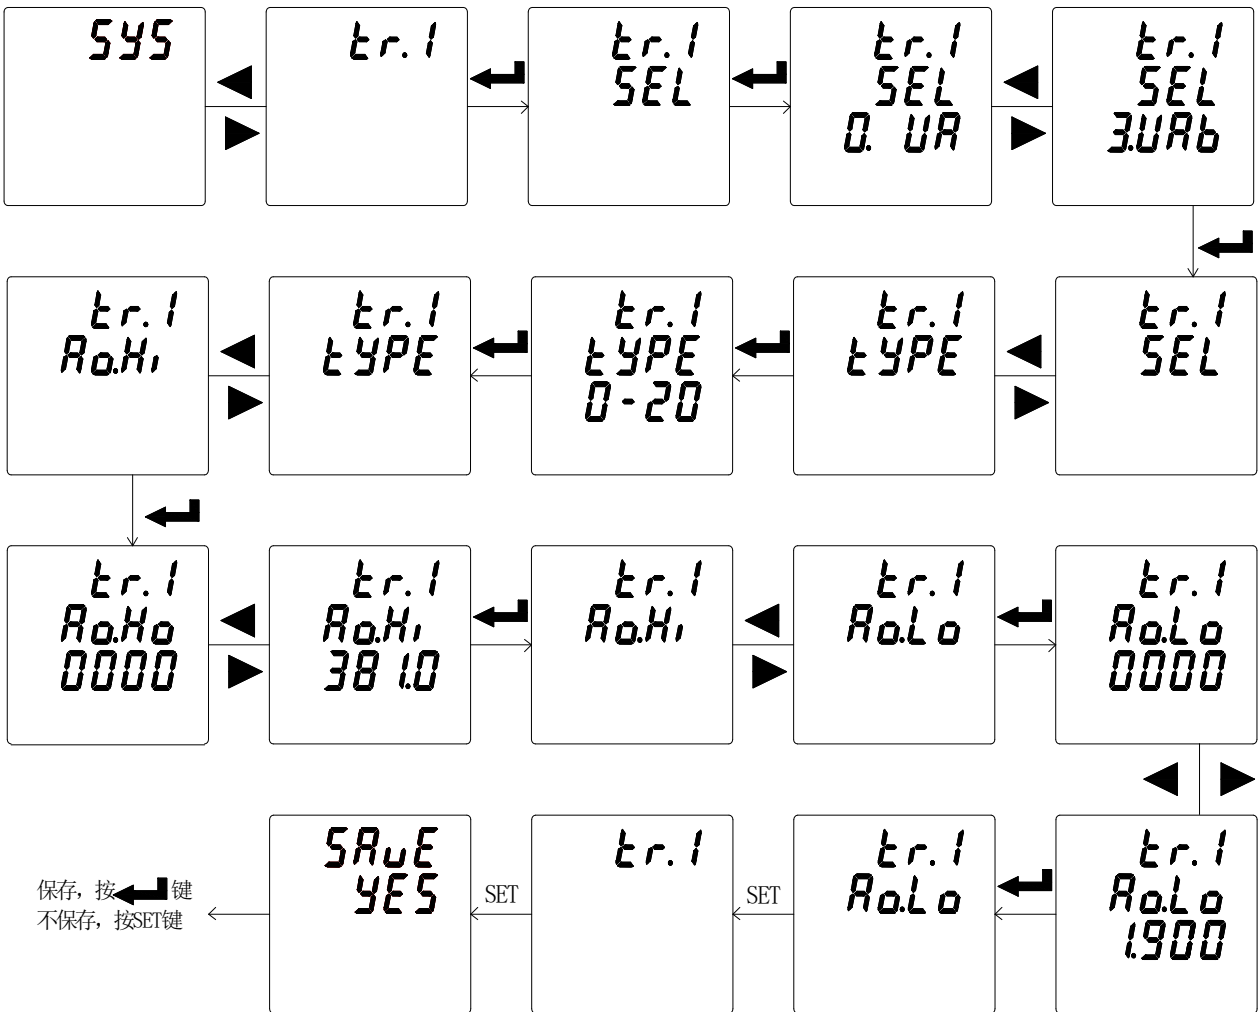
SYS

tr.1

tr.1
SEL

tr.1
SEL
0. UA

tr.1
SEL
3.UAb

tr.1
Ao.Hi

tr.1
tYPE

tr.1
tYPE
0-20

tr.1
tYPE

tr.1
SEL

tr.1
Ao.Ho
0000

tr.1
Ao.Hi
381.0

tr.1
Ao.Hi

tr.1
Ao.Lo

tr.1
Ao.Lo
0000

保存，按 键
不保存，按SET键

SAuE
YES

SET

tr.1

SET

tr.1
Ao.Lo

tr.1
Ao.Lo
1.900